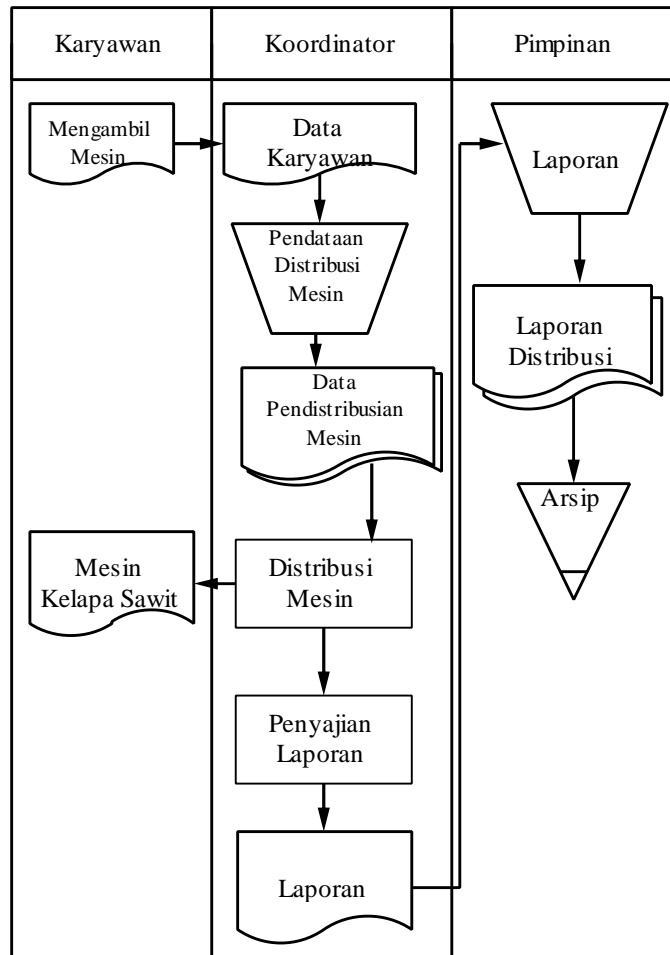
Karyawan

Mengambil Mesin

Mesin Kelapa Sawit

Koordinator

Data Karyawan

Pendataan Distribusi Mesin

Data Pendistribusian Mesin

Distribusi Mesin

Penyajian Laporan

Laporan

Pimpinan

Laporan

Laporan Distribusi

Arsip